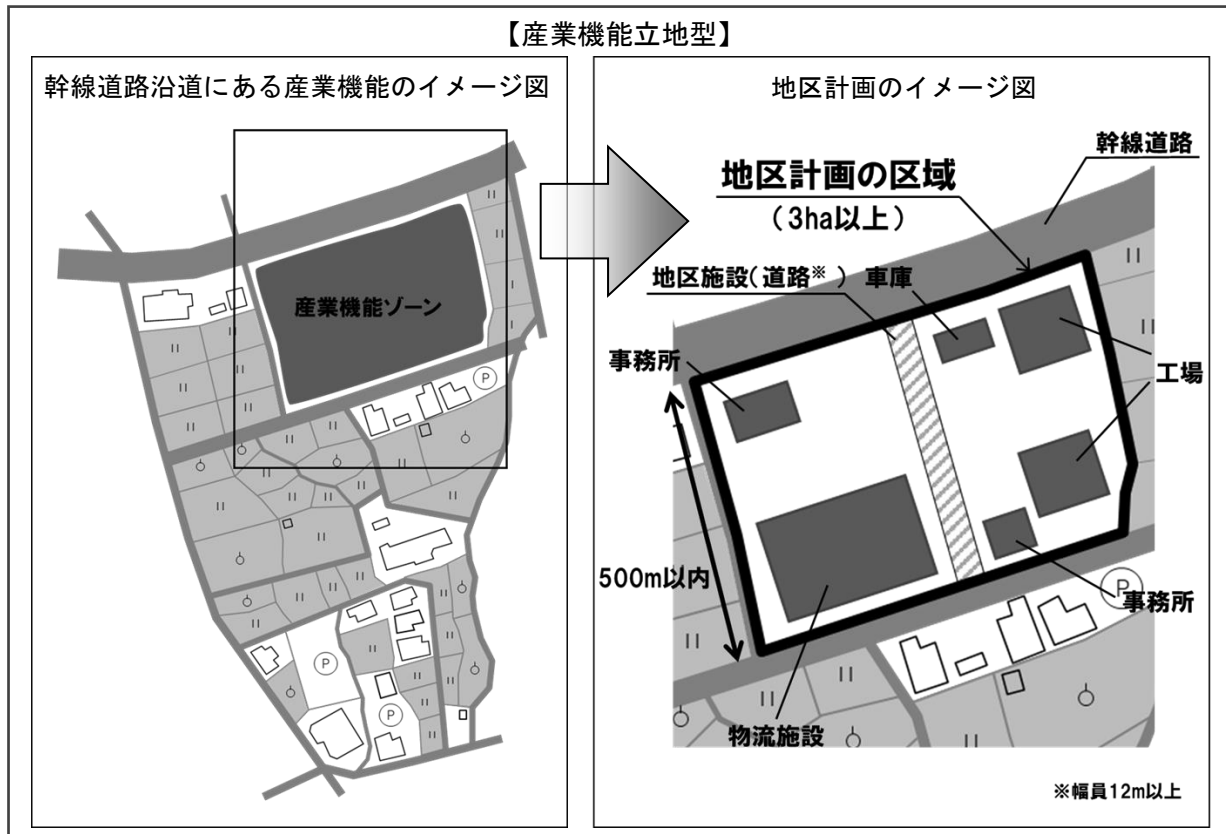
【産業機能立地型】

幹線道路沿道にある産業機能のイメージ図

産業機能ゾーン

P

P

P

地区計画のイメージ図

幹線道路

地区計画の区域

（3ha以上）

地区施設（道路※） 車庫

事務所

工場

500m以内

P

事務所

物流施設

※幅員12m以上